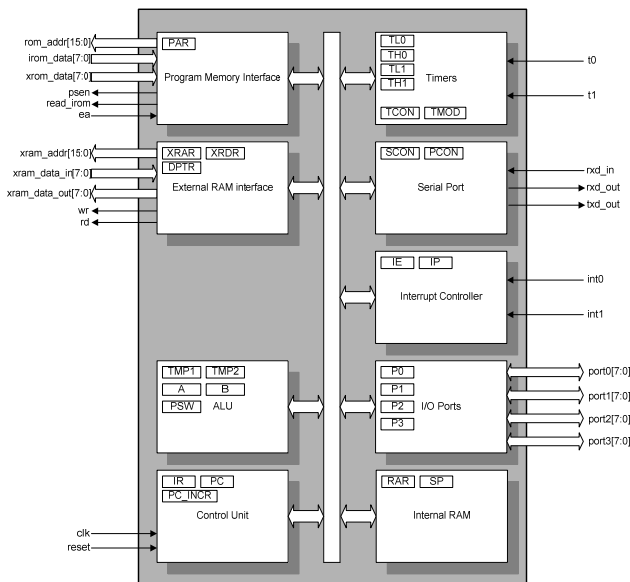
rom_addr[15:0]
irom_data[7:0]
xrom_data[7:0]
psen
read_irom
ea

PAR
Program Memory Interface

TL0
TH0
TL1
TH1
Timers
TCON
TMOD

t0
t1

xram_addr[15:0]
xram_data_in[7:0]
xram_data_out[7:0]
wr
rd

XRAR
XRDR
DPTR
External RAM interface

SCON
PCON
Serial Port

rxd_in
rxd_out
txd_out

IE
IP
Interrupt Controller

int0
int1

TMP1
TMP2
A
B
PSW
ALU

P0
P1
P2
P3
I/O Ports

port0[7:0]
port1[7:0]
port2[7:0]
port3[7:0]

IR
PC
PC_INCR
Control Unit

clk
reset

RAR
SP
Internal RAM